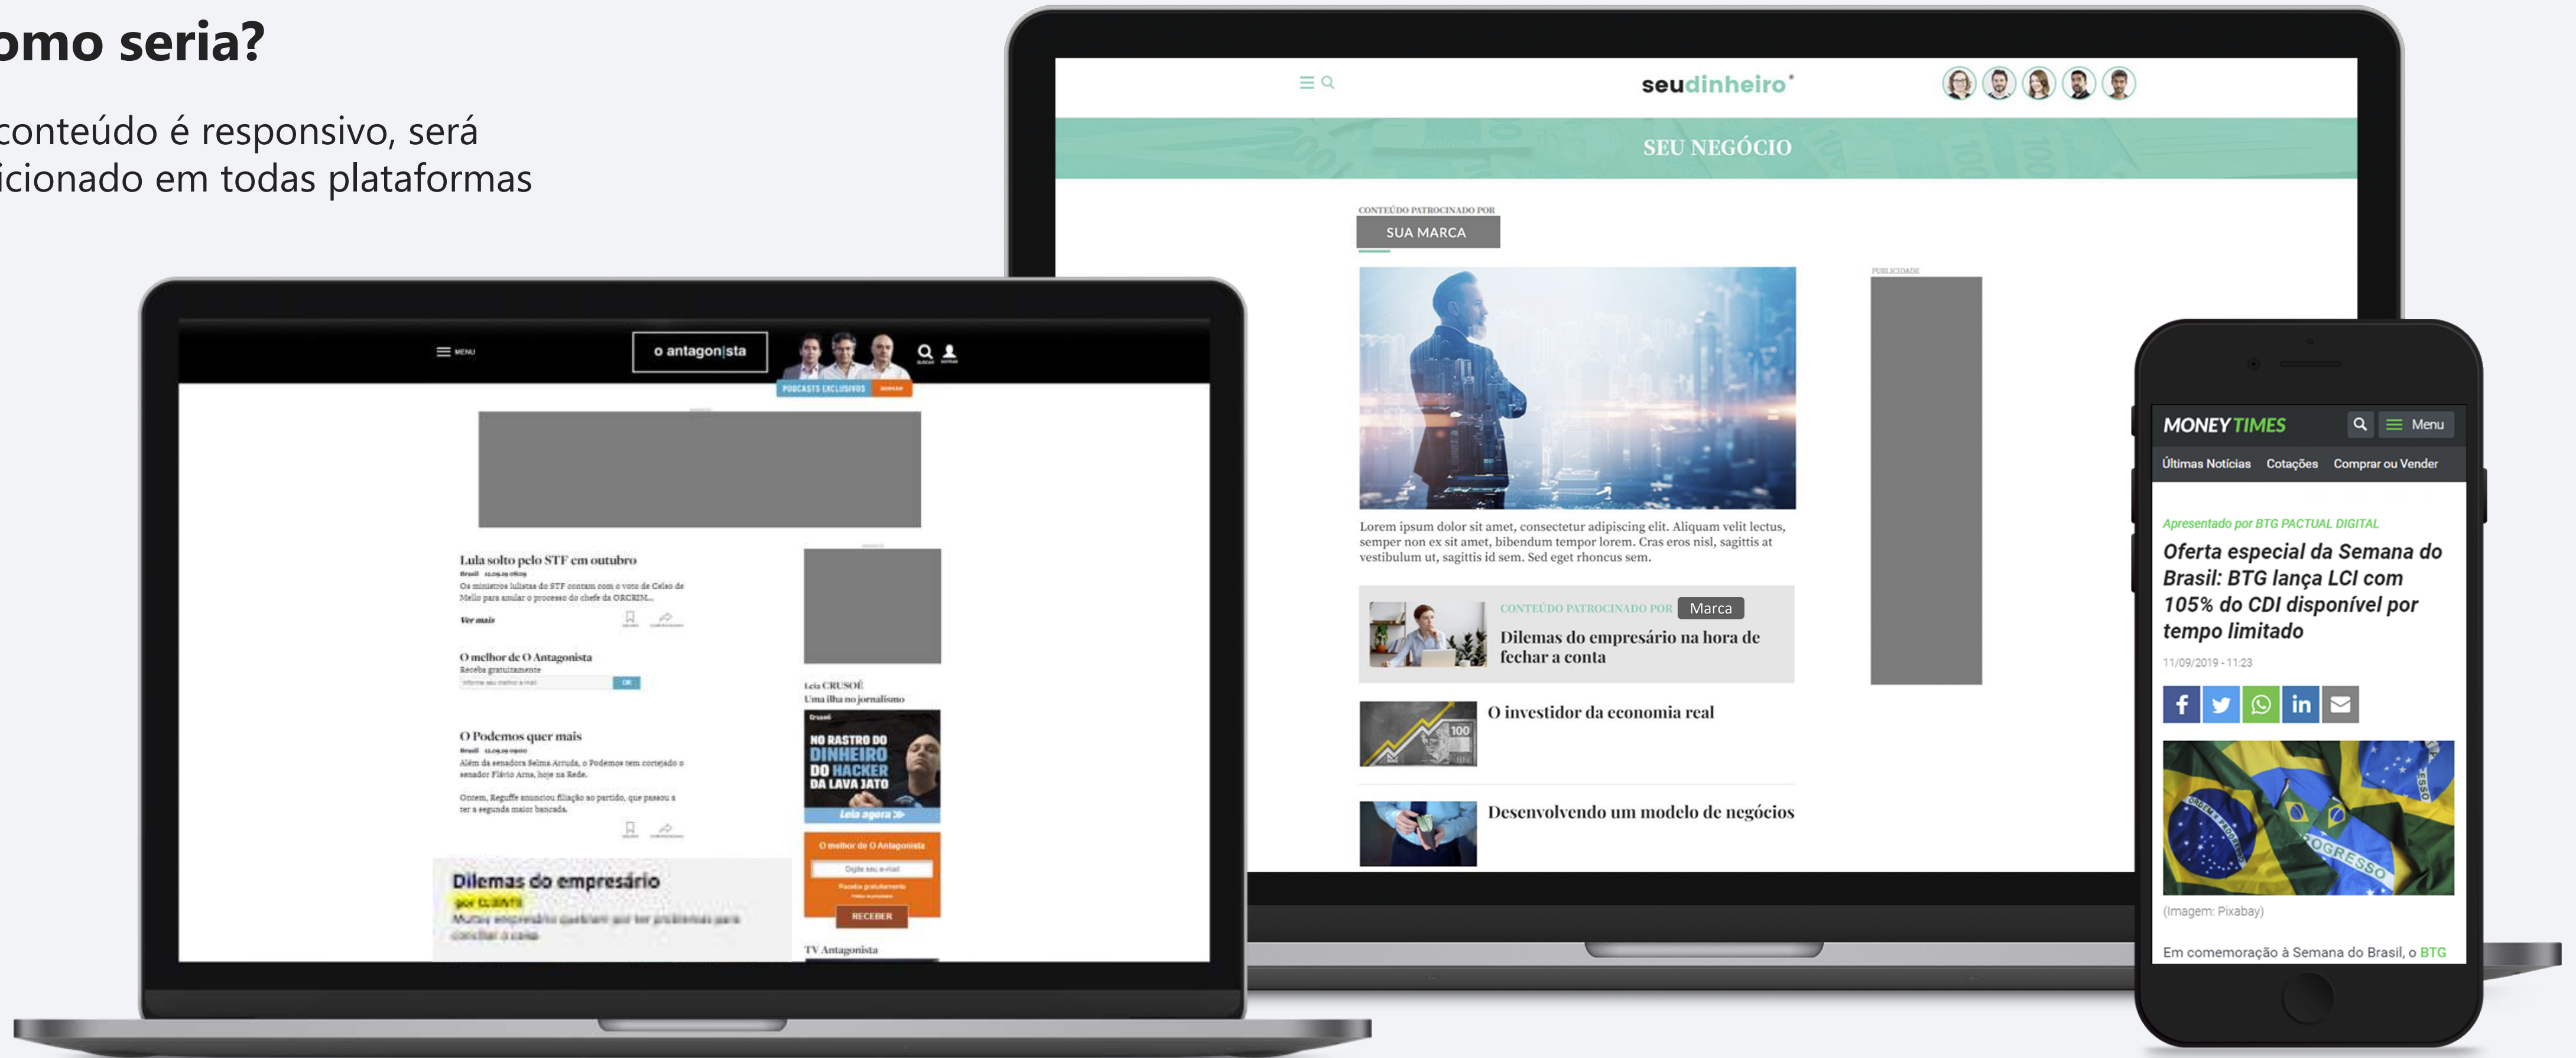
omo seria?

conteúdo é responsivo, será icionado em todas plataformas

seudinheiro

SEU NEGÓCIO

CONTEÚDO PATROCINADO POR
SUA MARCA

Lorem ipsum dolor sit amet, consectetur adipiscing elit. Aliquam velit lectus, semper non ex sit amet, bibendum tempor lorem. Cras eros nisl, sagittis at vestibulum ut, sagittis id sem. Sed eget rhoncus sem.

CONTEÚDO PATROCINADO POR Marca
Dilemas do empresário na hora de fechar a conta

O investidor da economia real

Desenvolvendo um modelo de negócios

PUBLICIDADE

MENU
o antagonista
PODCASTS EXCLUSIVOS

Lula solto pelo STF em outubro
Os ministros lulistas do STF contam com o voto de Celso de Mello para anular o processo do chefe da ORCRIM...
Ver mais

O melhor de O Antagonista
Receba gratuitamente
OK

O Podemos quer mais
Além da senadora Selma Arruda, o Podemos tem cortejado o senador Flávio Arns, hoje na Rede.
Ontem, Reguffe anunciou filiação ao partido, que passou a ter a segunda maior bancada.

Dilemas do empresário
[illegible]

Leia CRUSOÉ
Uma ilha no jornalismo
NO RASTRO DO DINHEIRO DO HACKER DA LAVA JATO
Leia agora
O melhor de O Antagonista
RECEBER
TV Antagonista

MONEY TIMES
Menu
Últimas Notícias Cotações Comprar ou Vender

Apresentado por BTG PACTUAL DIGITAL
Oferta especial da Semana do Brasil: BTG lança LCI com 105% do CDI disponível por tempo limitado
11/09/2019 - 11:23

(Imagem: Pixabay)

Em comemoração à Semana do Brasil, o BTG